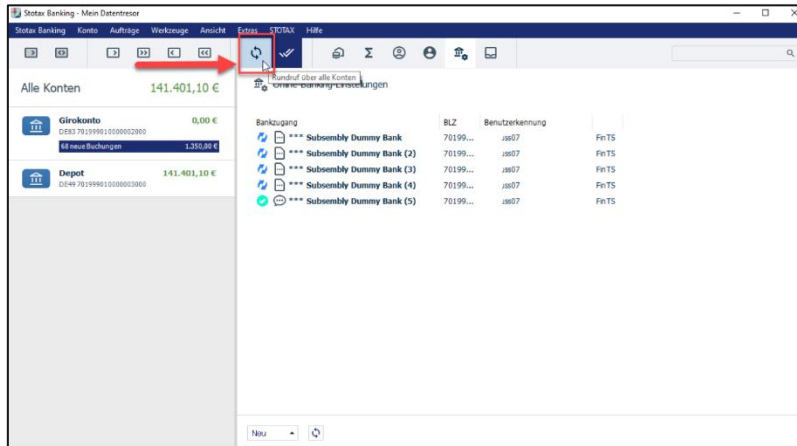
Stotax Banking - Mein Datentresor

Stotax Banking Konto Aufträge Werkzeuge Ansicht Extras STOTAX Hilfe

Rundruf über alle Konten

Alle Konten 141.401,10 €

Online-Banking-Einstellungen

Girokonto 0,00 €
DE83 7019 9910 0000 2000
68 neue Buchungen 1.350,00 €

Depot 141.401,10 €
DE49 7019 9910 0000 3000

| Bankzugang | BLZ | Benutzerkennung | |
|---|---|---|---|
| *** Subsembly Dummy Bank | 70199... | ss07 | FinTS |
| *** Subsembly Dummy Bank (2) | 70199... | ss07 | FinTS |
| *** Subsembly Dummy Bank (3) | 70199... | ss07 | FinTS |
| *** Subsembly Dummy Bank (4) | 70199... | ss07 | FinTS |
| *** Subsembly Dummy Bank (5) | 70199... | ss07 | FinTS |

Neu